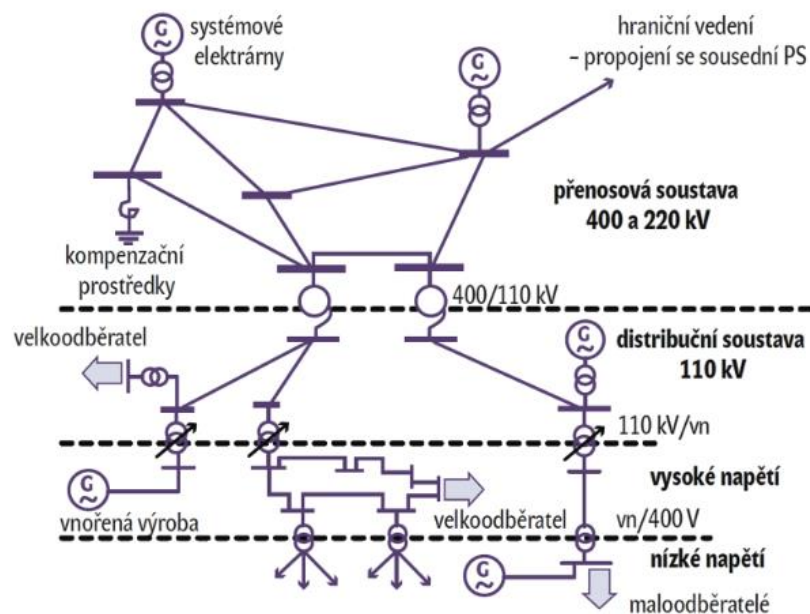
systémové elektrárny

hraniční vedení – propojení se sousední PS

přenosová soustava 400 a 220 kV

kompenzační prostředky

400/110 kV

velkoodběratel

distribuční soustava 110 kV

110 kV/vn

vysoké napětí

vnořená výroba

velkoodběratel

vn/400 V

nízké napětí

maloodběratelé